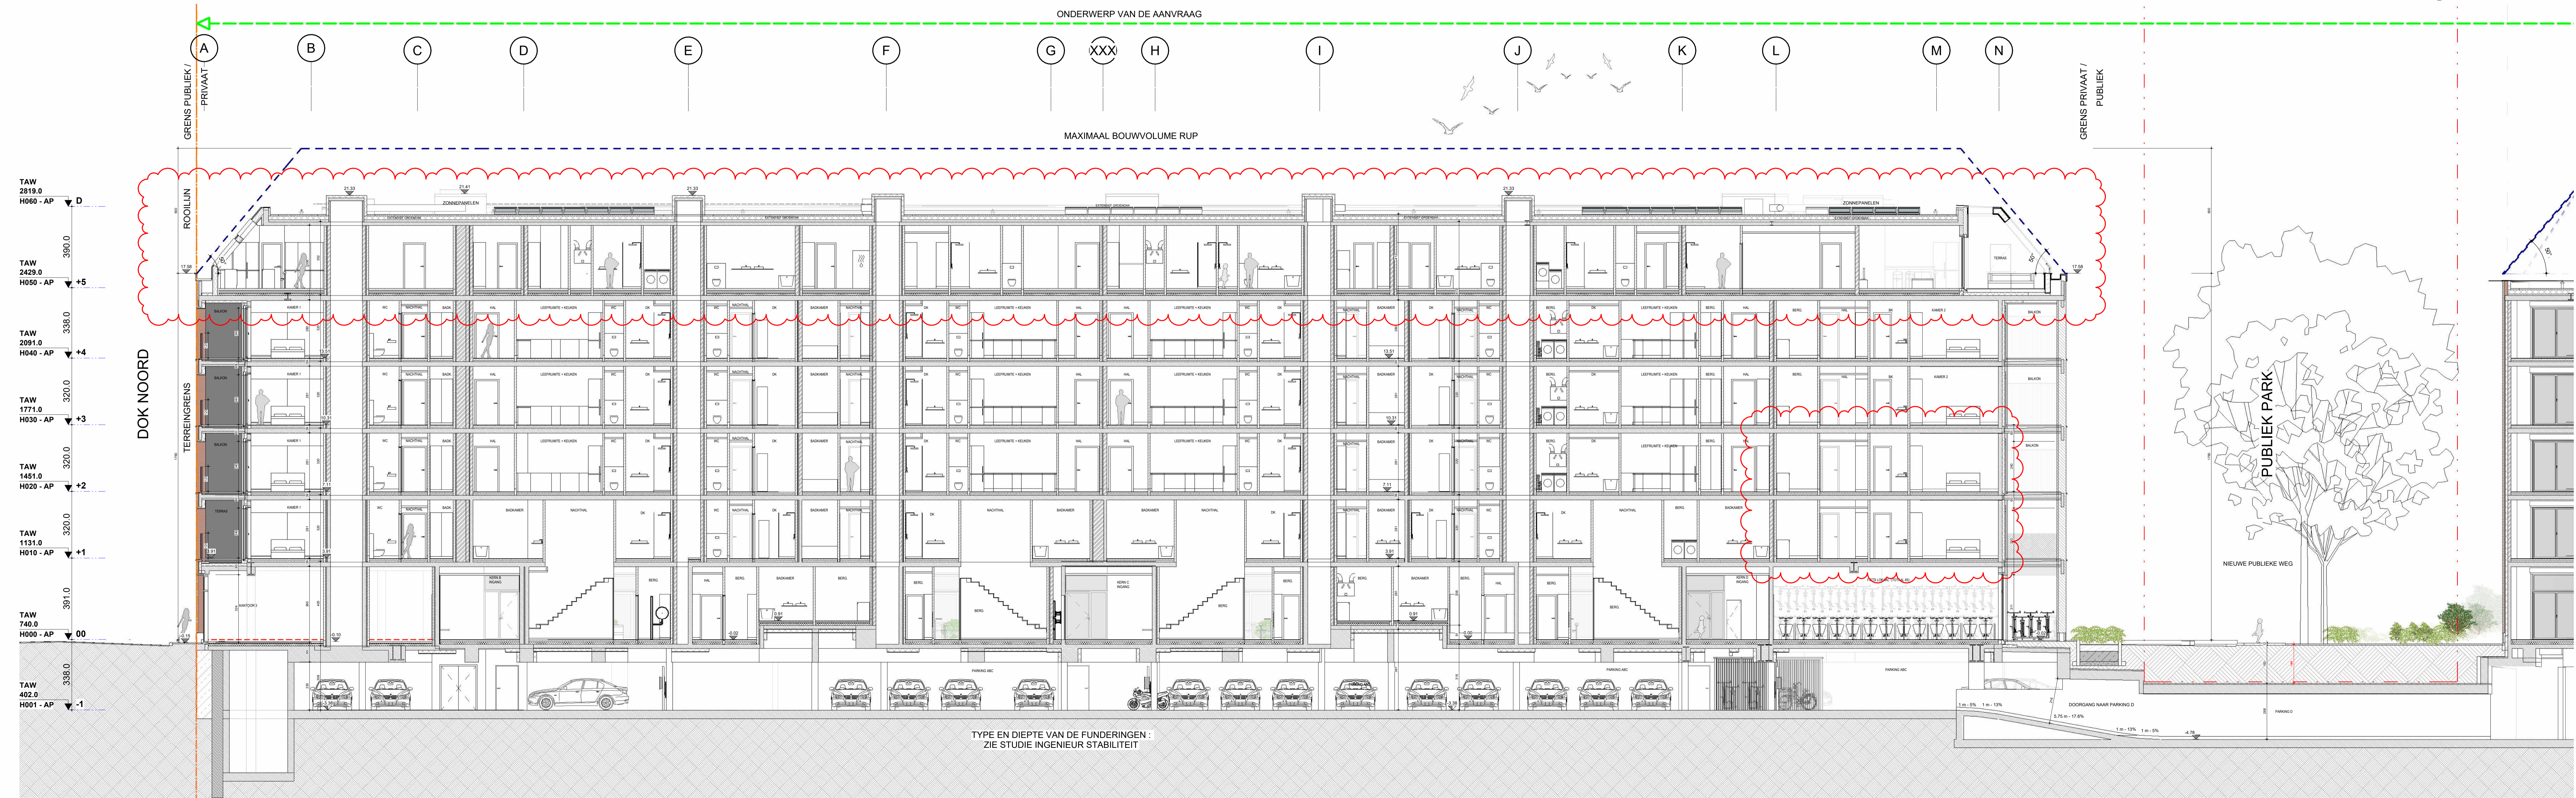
ONDERWERP VAN DE AANVRAAG

A B C D E F G XXX H I J K L M N

GRENS PUBLIEK / PRIVAAT

GRENS PRIVAAT / PUBLIEK

MAXIMAAL BOUWVOLUME RUP

ROOILIJN

ZONNEPANELEN

ZONNEPANELEN

TAW 2819.0 H060 - AP D

390.0

TAW 2429.0 H050 - AP +5

338.0

TAW 2091.0 H040 - AP +4

320.0

TAW 1771.0 H030 - AP +3

320.0

TAW 1451.0 H020 - AP +2

320.0

TAW 1131.0 H010 - AP +1

391.0

TAW 740.0 H000 - AP 00

338.0

TAW 402.0 H001 - AP -1

DOK NOORD

TERREINGRENS

BALKON

KAMER 1

NACHTHAL

BADK.

HAL

LEEFRUIMTE + KEUKEN

BADKAMER

BERG.

TERRAS

PARKING ABC

PUBLIEK PARK

NIEUWE PUBLIEKE WEG

DOORGANG NAAR PARKING D

PARKING D

TYPE EN DIEPTE VAN DE FUNDERINGEN : ZIE STUDIE INGENIEUR STABILITEIT